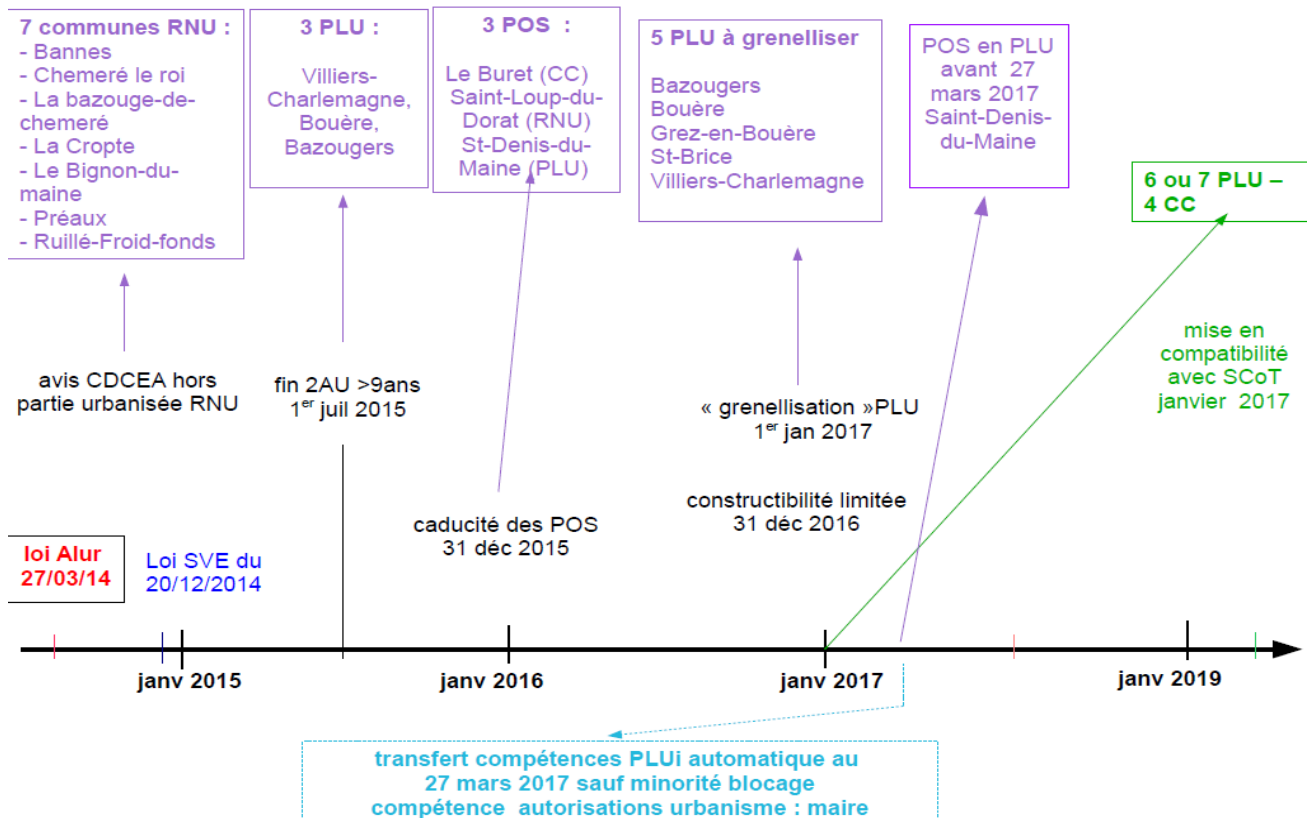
7 communes RNU :
- Bannes
- Chemeré le roi
- La bazouge-de-chemeré
- La Cropte
- Le Bignon-du-maine
- Préaux
- Ruillé-Froid-fonds

3 PLU :
Villiers-Charlemagne, Bouère, Bazougers

3 POS :
Le Buret (CC)
Saint-Loup-du-Dorat (RNU)
St-Denis-du-Maine (PLU)

5 PLU à grenelliser
Bazougers
Bouère
Grez-en-Bouère
St-Brice
Villiers-Charlemagne

POS en PLU avant 27 mars 2017 Saint-Denis-du-Maine

6 ou 7 PLU – 4 CC

avis CDCEA hors partie urbanisée RNU

fin 2AU >9ans
1$^{er}$ juil 2015

mise en compatibilité avec SCoT janvier 2017

« grenellisation »PLU
1$^{er}$ jan 2017

constructibilité limitée
31 déc 2016

caducité des POS
31 déc 2015

loi Alur
27/03/14

Loi SVE du
20/12/2014

janv 2015

janv 2016

janv 2017

janv 2019

transfert compétences PLUi automatique au 27 mars 2017 sauf minorité blocage
compétence autorisations urbanisme : maire